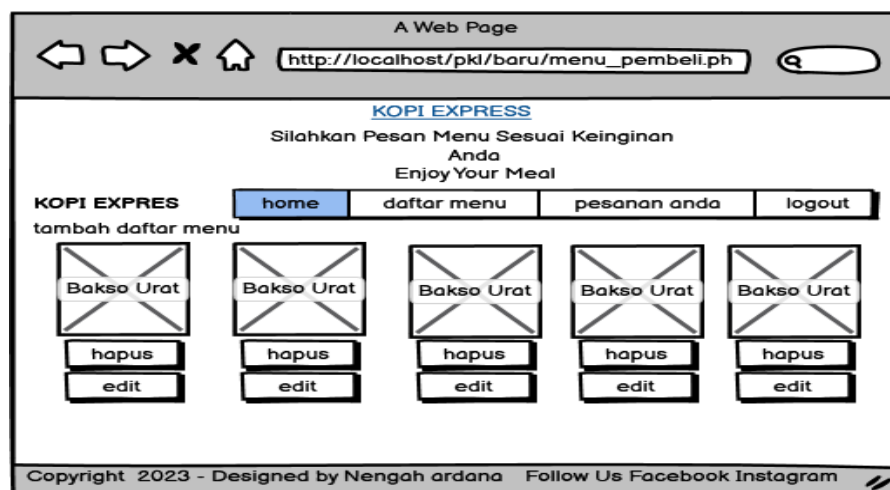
A Web Page

http://localhost/pkl/baru/menu_pembeli.ph

KOPI EXPRESS

Silahkan Pesan Menu Sesuai Keinginan Anda

Enjoy Your Meal

KOPI EXPRES

| home | daftar menu | pesanan anda | logout |
|---|---|---|---|

tambah daftar menu

Bakso Urat

hapus

edit

Bakso Urat

hapus

edit

Bakso Urat

hapus

edit

Bakso Urat

hapus

edit

Bakso Urat

hapus

edit

Copyright 2023 - Designed by Nengah ardana Follow Us Facebook Instagram